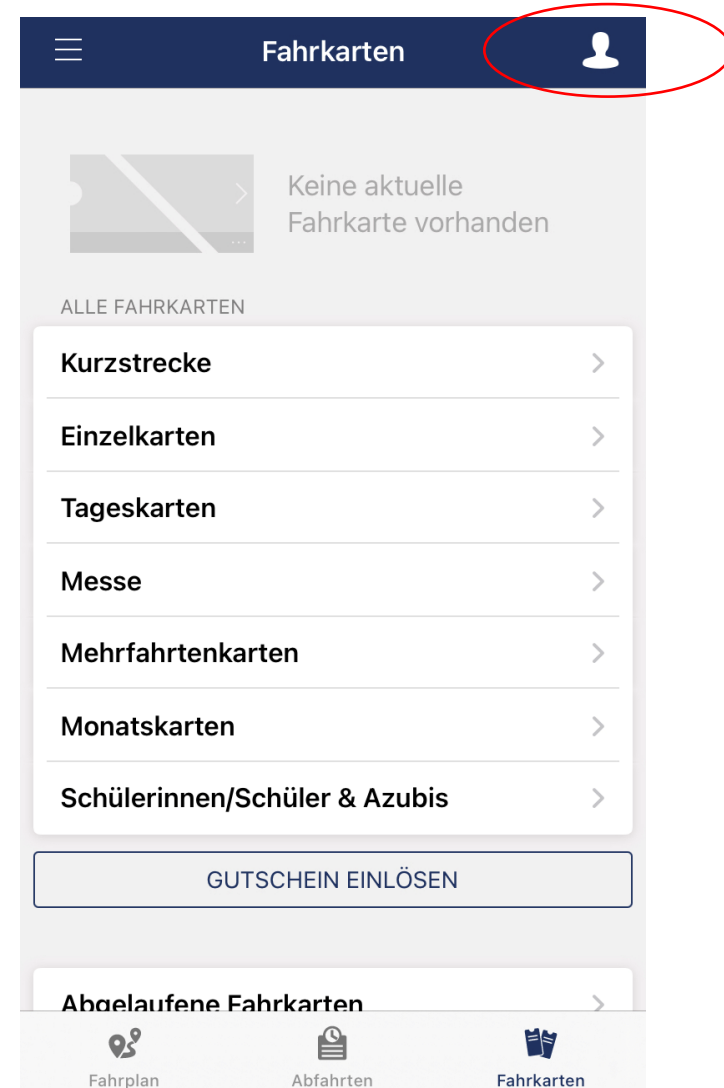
Fahrkarten

Keine aktuelle Fahrkarte vorhanden

ALLE FAHRKARTEN

Kurzstrecke

Einzelkarten

Tageskarten

Messe

Mehrfahrtenkarten

Monatskarten

Schülerinnen/Schüler & Azubis

GUTSCHEIN EINLÖSEN

Abgelaufene Fahrkarten

Fahrplan

Abfahrten

Fahrkarten